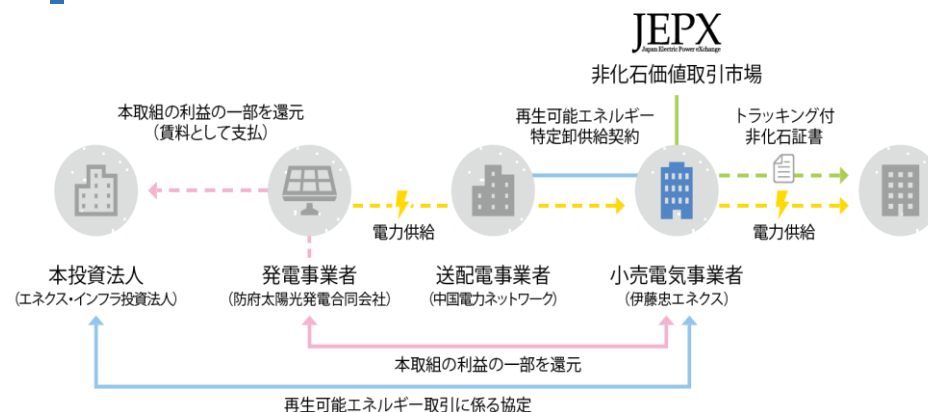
JEPX
Japan Electric Power eXchange
非化石価値取引市場

本取組の利益の一部を還元
（賃料として支払）

再生可能エネルギー
特定卸供給契約

トラッキング付
非化石証書

電力供給

電力供給

本投資法人
（エネクス・インフラ投資法人）

発電事業者
（防府太陽光発電合同会社）

送配電事業者
（中国電力ネットワーク）

小売電気事業者
（伊藤忠エネクス）

本取組の利益の一部を還元

再生可能エネルギー取引に係る協定